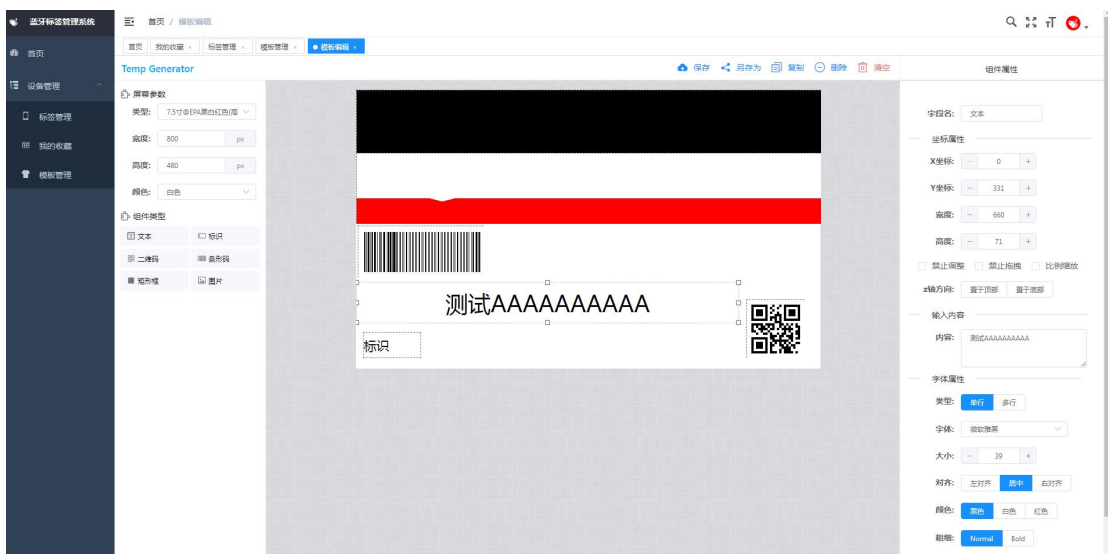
蓝牙标签管理系统

首页 / 模板编辑

首页
设备管理
标签管理
我的收藏
模板管理

首页 我的收藏 × 标签管理 × 模板管理 × ● 模板编辑 ×

Temp Generator

保存 另存为 复制 删除 清空

组件属性

屏幕参数
类型: 7.5寸@EPA黑白红色(高
宽度: 800 px
高度: 480 px
颜色: 白色

组件类型
文本 标识
二维码 条形码
矩形框 图片

测试AAAAAAAAAA
标识

字段名: 文本
坐标属性
X坐标: − 0 +
Y坐标: − 331 +
宽度: − 660 +
高度: − 71 +
禁止调整 禁止拖拽 比例缩放
z轴方向: 置于顶部 置于底部
输入内容
内容: 测试AAAAAAAAAA
字体属性
类型: 单行 多行
字体: 微软雅黑
大小: − 39 +
对齐: 左对齐 居中 右对齐
颜色: 黑色 白色 红色
粗细: Normal Bold